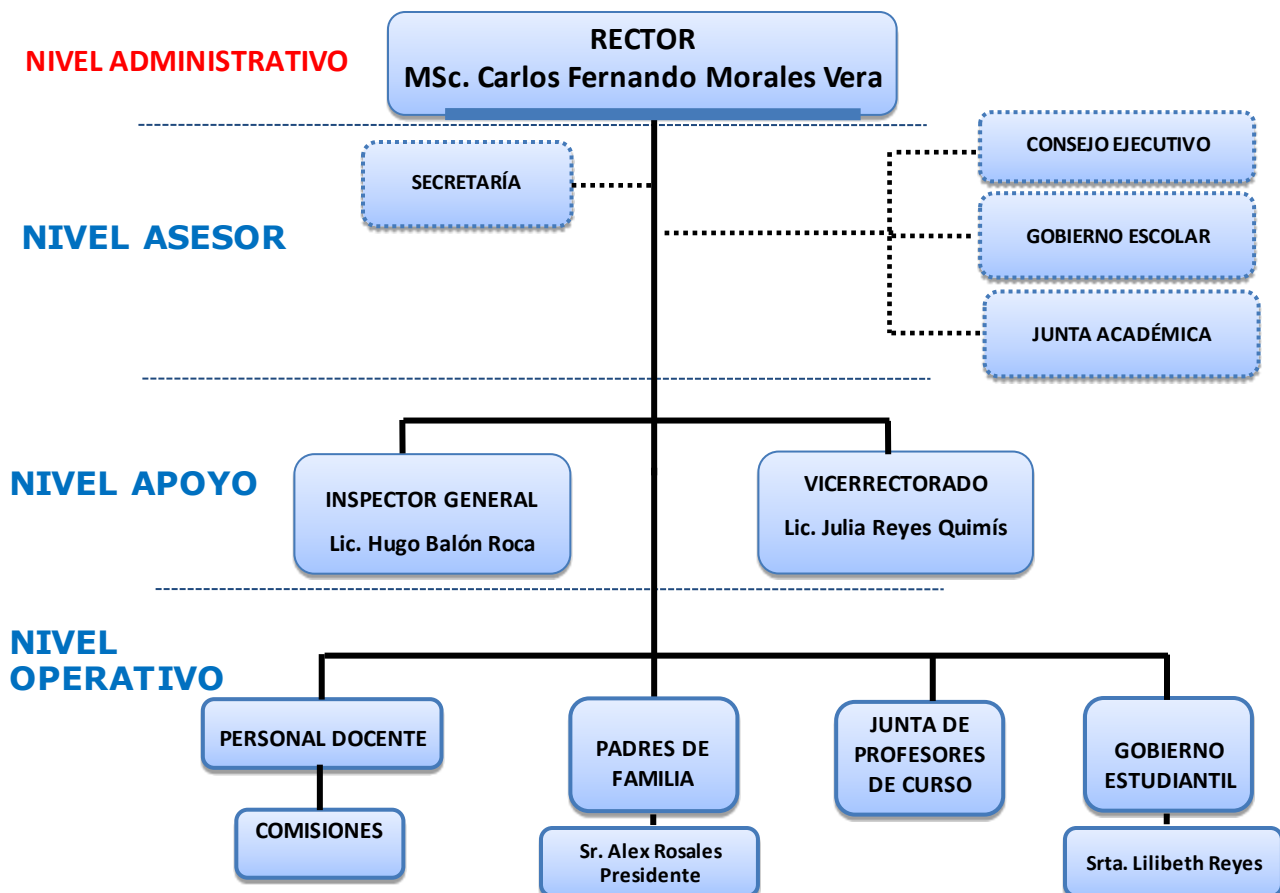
NIVEL ADMINISTRATIVO

RECTOR
MSc. Carlos Fernando Morales Vera

SECRETARÍA

CONSEJO EJECUTIVO

NIVEL ASESOR

GOBIERNO ESCOLAR

JUNTA ACADÉMICA

NIVEL APOYO

INSPECTOR GENERAL
Lic. Hugo Balón Roca

VICERRECTORADO
Lic. Julia Reyes Quimís

NIVEL OPERATIVO

PERSONAL DOCENTE

COMISIONES

PADRES DE FAMILIA

Sr. Alex Rosales
Presidente

JUNTA DE PROFESORES DE CURSO

GOBIERNO ESTUDIANTIL

Srta. Lilibeth Reyes